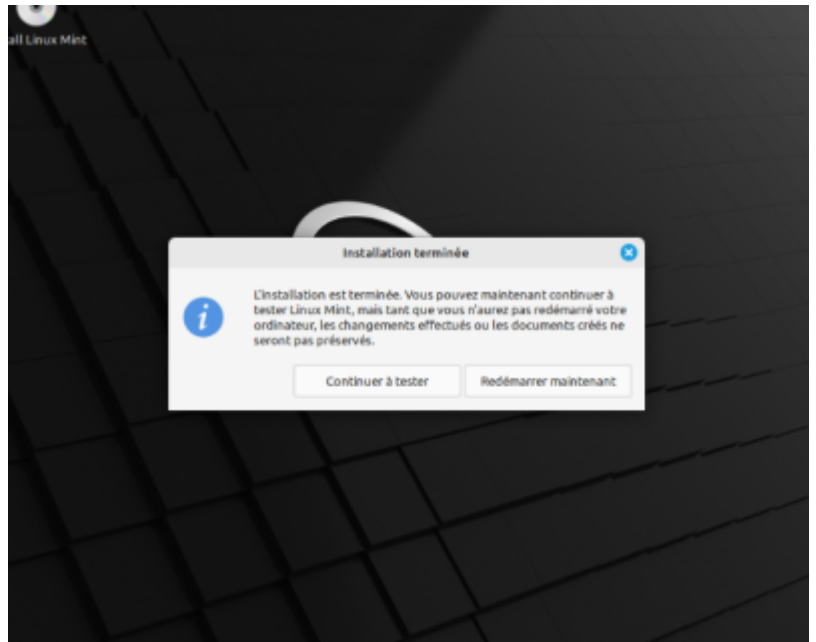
all Linux Mint

Installation terminée

L'installation est terminée. Vous pouvez maintenant continuer à tester Linux Mint, mais tant que vous n'aurez pas redémarré votre ordinateur, les changements effectués ou les documents créés ne seront pas préservés.

Continuer à tester

Redémarrer maintenant